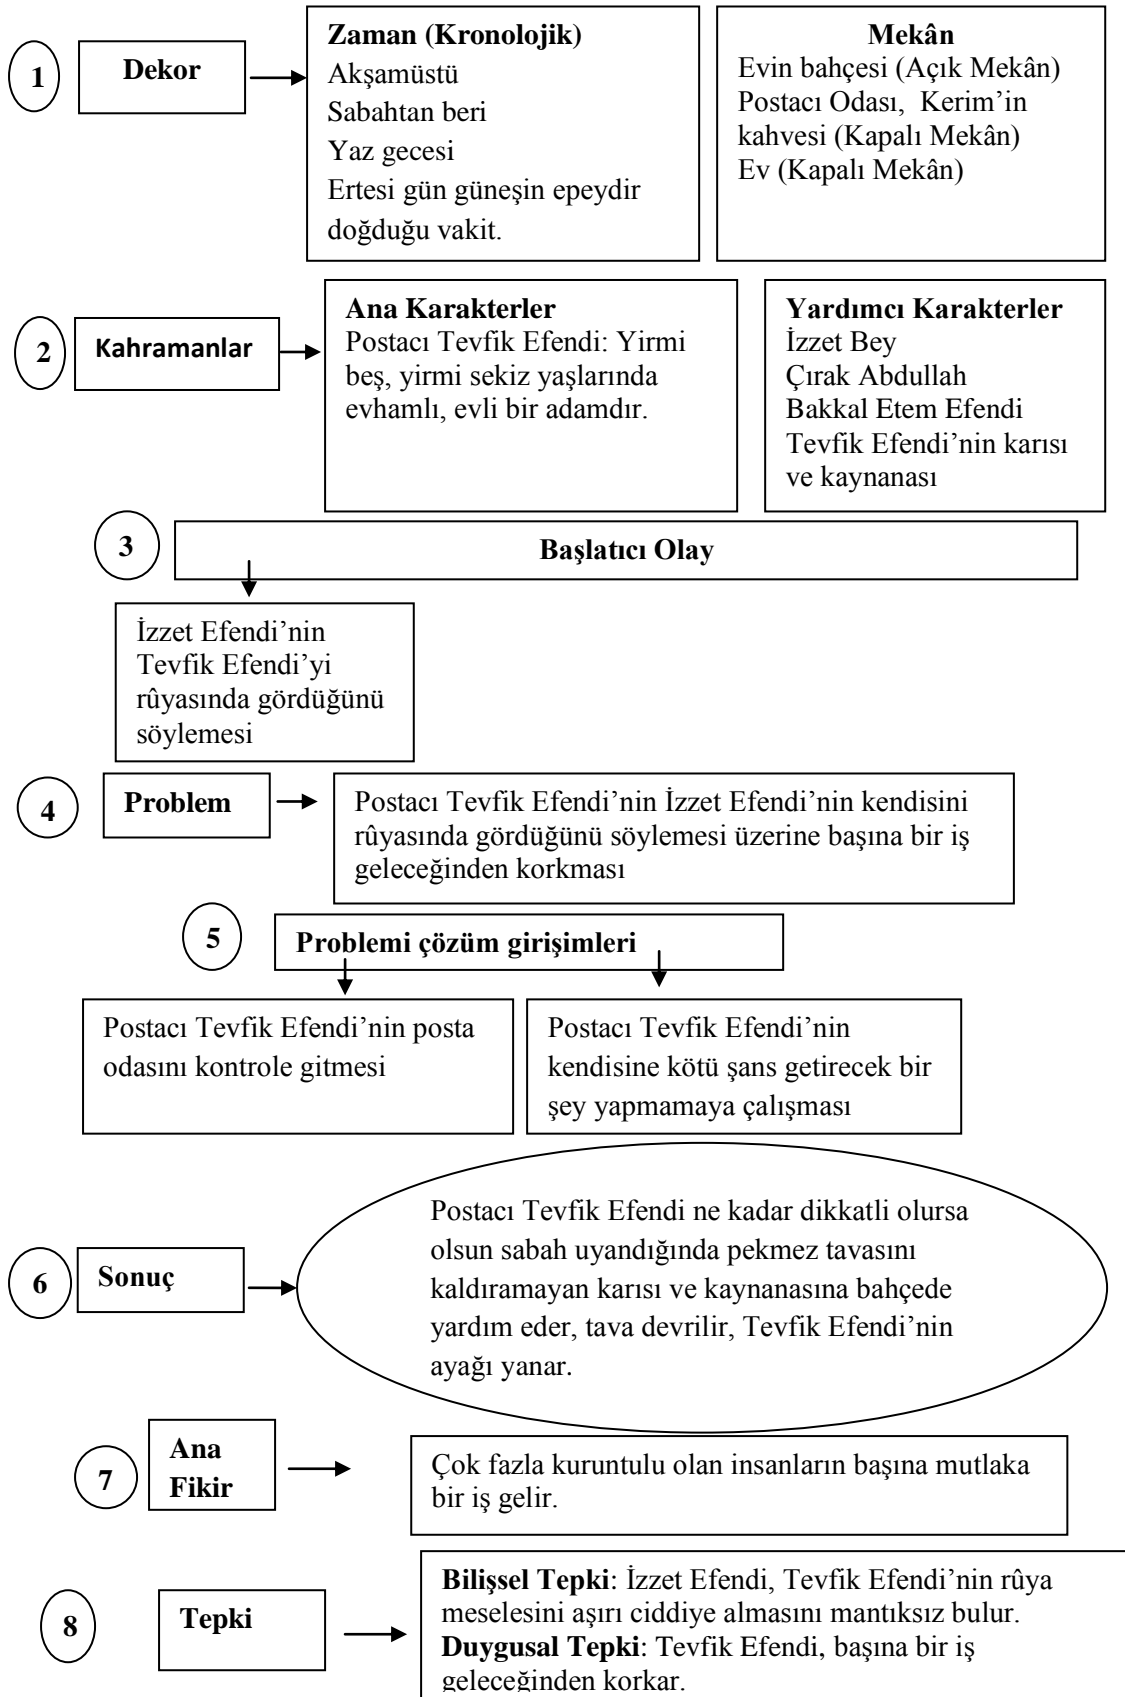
1

Dekor

Zaman (Kronolojik)
Akşamüstü
Sabahtan beri
Yaz gecesi
Ertesi gün güneşin epeydir doğduğu vakit.

Mekân
Evin bahçesi (Açık Mekân)
Postacı Odası, Kerim'in kahvesi (Kapalı Mekân)
Ev (Kapalı Mekân)

2

Kahramanlar

Ana Karakterler
Postacı Tevfik Efendi: Yirmi beş, yirmi sekiz yaşlarında evhamlı, evli bir adamdır.

Yardımcı Karakterler
İzzet Bey
Çırak Abdullah
Bakkal Etem Efendi
Tevfik Efendi'nin karısı ve kaynanası

3

Başlatıcı Olay

İzzet Efendi'nin Tevfik Efendi'yi rûyasında gördüğünü söylemesi

4

Problem

Postacı Tevfik Efendi'nin İzzet Efendi'nin kendisini rûyasında gördüğünü söylemesi üzerine başına bir iş geleceğinden korkması

5

Problemi çözüm girişimleri

Postacı Tevfik Efendi'nin posta odasını kontrole gitmesi

Postacı Tevfik Efendi'nin kendisine kötü şans getirecek bir şey yapmamaya çalışması

6

Sonuç

Postacı Tevfik Efendi ne kadar dikkatli olursa olsun sabah uyandığında pekmez tavasını kaldıramayan karısı ve kaynanasına bahçede yardım eder, tava devrilir, Tevfik Efendi'nin ayağı yanar.

7

Ana Fikir

Çok fazla kuruntulu olan insanların başına mutlaka bir iş gelir.

8

Tepki

**Bilişsel Tepki**: İzzet Efendi, Tevfik Efendi'nin rûya meselesini aşırı ciddiye almasını mantıksız bulur.
**Duygusal Tepki**: Tevfik Efendi, başına bir iş geleceğinden korkar.